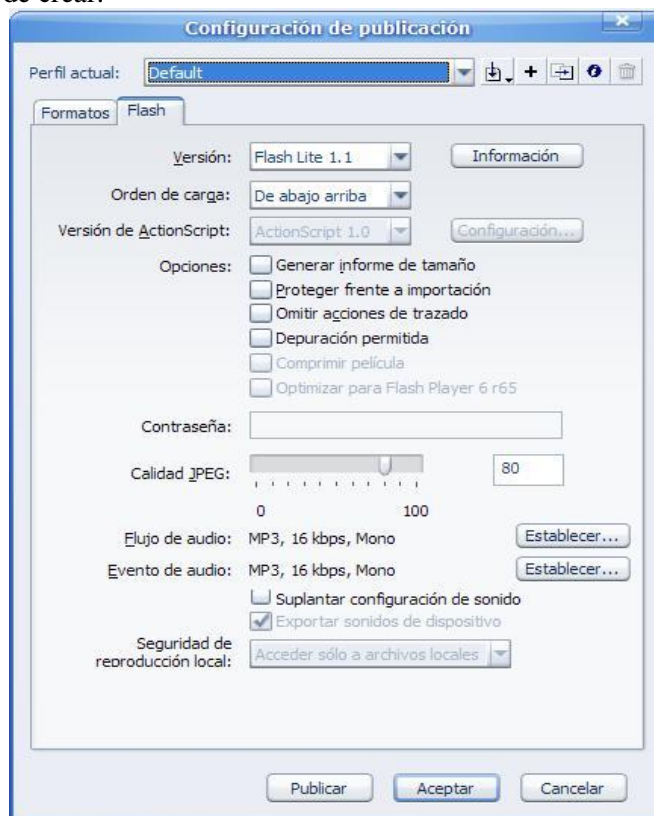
de crear.

Configuración de publicación

Perfil actual: Default

Formatos | Flash

Versión: Flash Lite 1.1 | Información

Orden de carga: De abajo arriba

Versión de ActionScript: ActionScript 1.0 | Configuración...

Opciones:
Generar informe de tamaño
Proteger frente a importación
Omitir acciones de trazado
Depuración permitida
Comprimir película
Optimizar para Flash Player 6 r65

Contraseña:

Calidad JPEG: 0 100 | 80

Flujo de audio: MP3, 16 kbps, Mono | Establecer...

Evento de audio: MP3, 16 kbps, Mono | Establecer...

Suplantar configuración de sonido
Exportar sonidos de dispositivo

Seguridad de reproducción local: Acceder sólo a archivos locales

Publicar | Aceptar | Cancelar